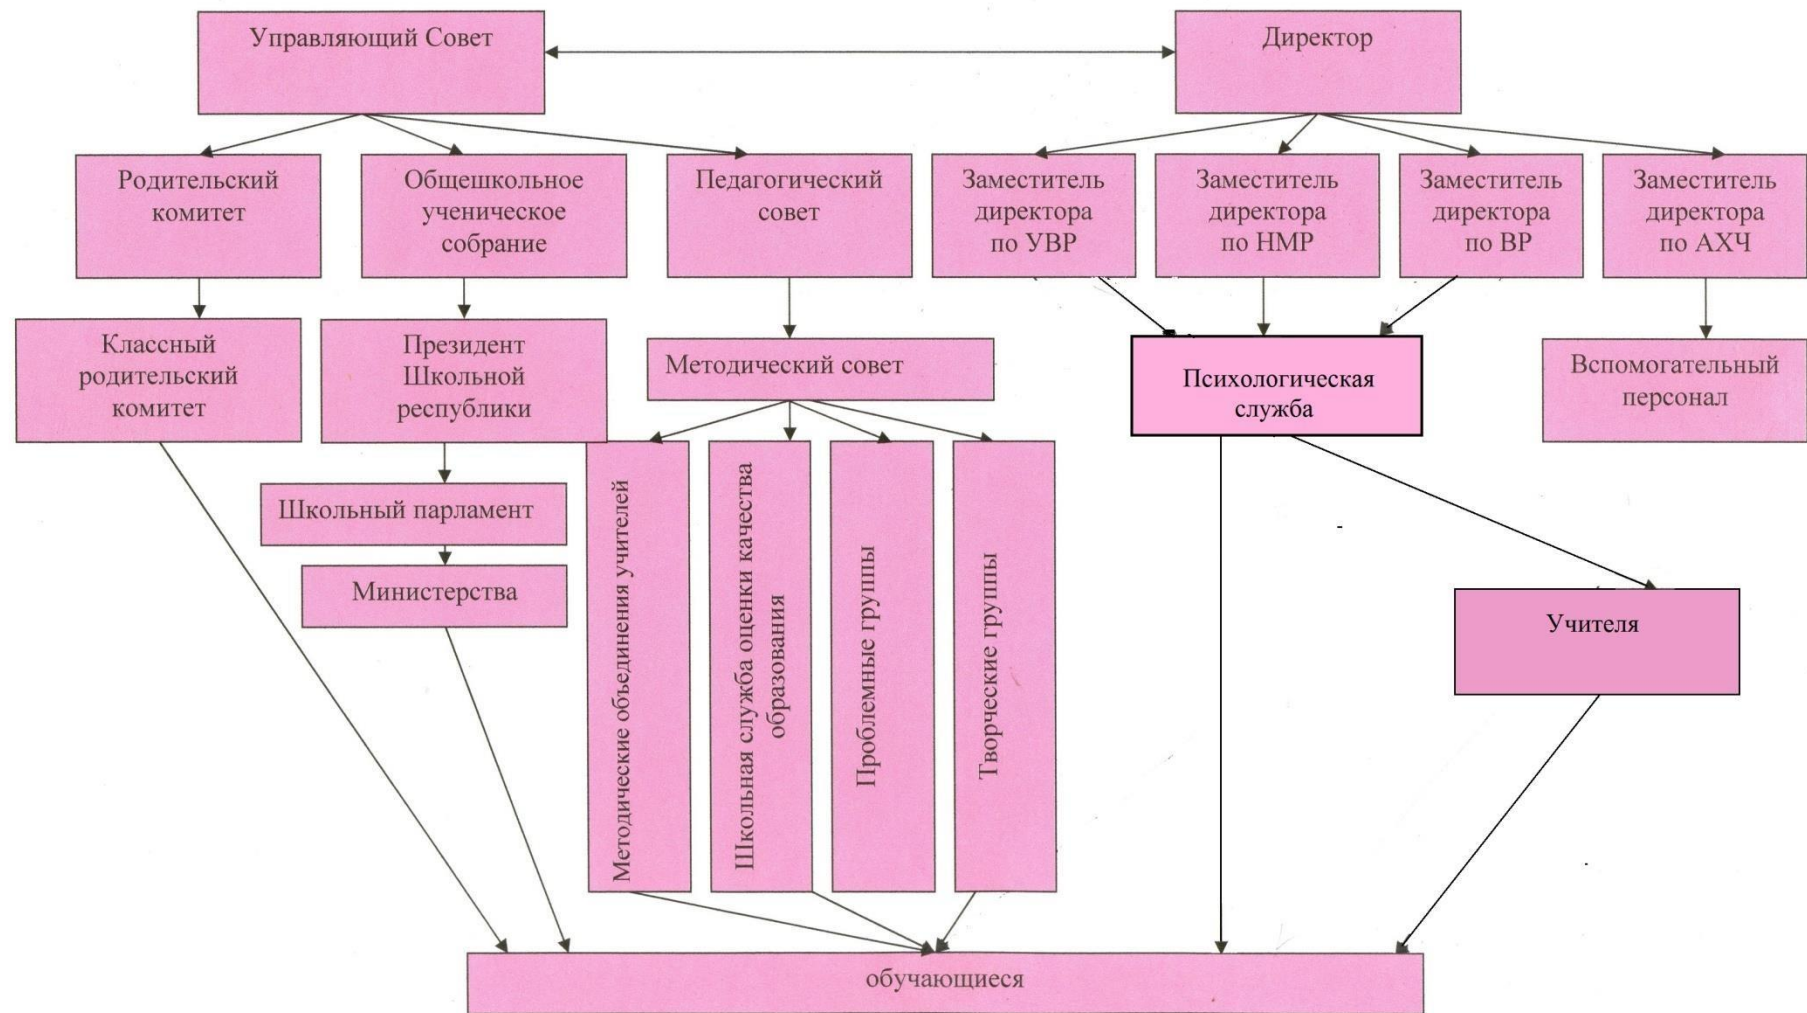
Управляющий Совет

Директор

Родительский комитет

Общешкольное ученическое собрание

Педагогический совет

Заместитель директора по УВР

Заместитель директора по НМР

Заместитель директора по ВР

Заместитель директора по АХЧ

Классный родительский комитет

Президент Школьной республики

Методический совет

Психологическая служба

Вспомогательный персонал

Школьный парламент

Министерства

Методические объединения учителей

Школьная служба оценки качества образования

Проблемные группы

Творческие группы

Учителя

обучающиеся